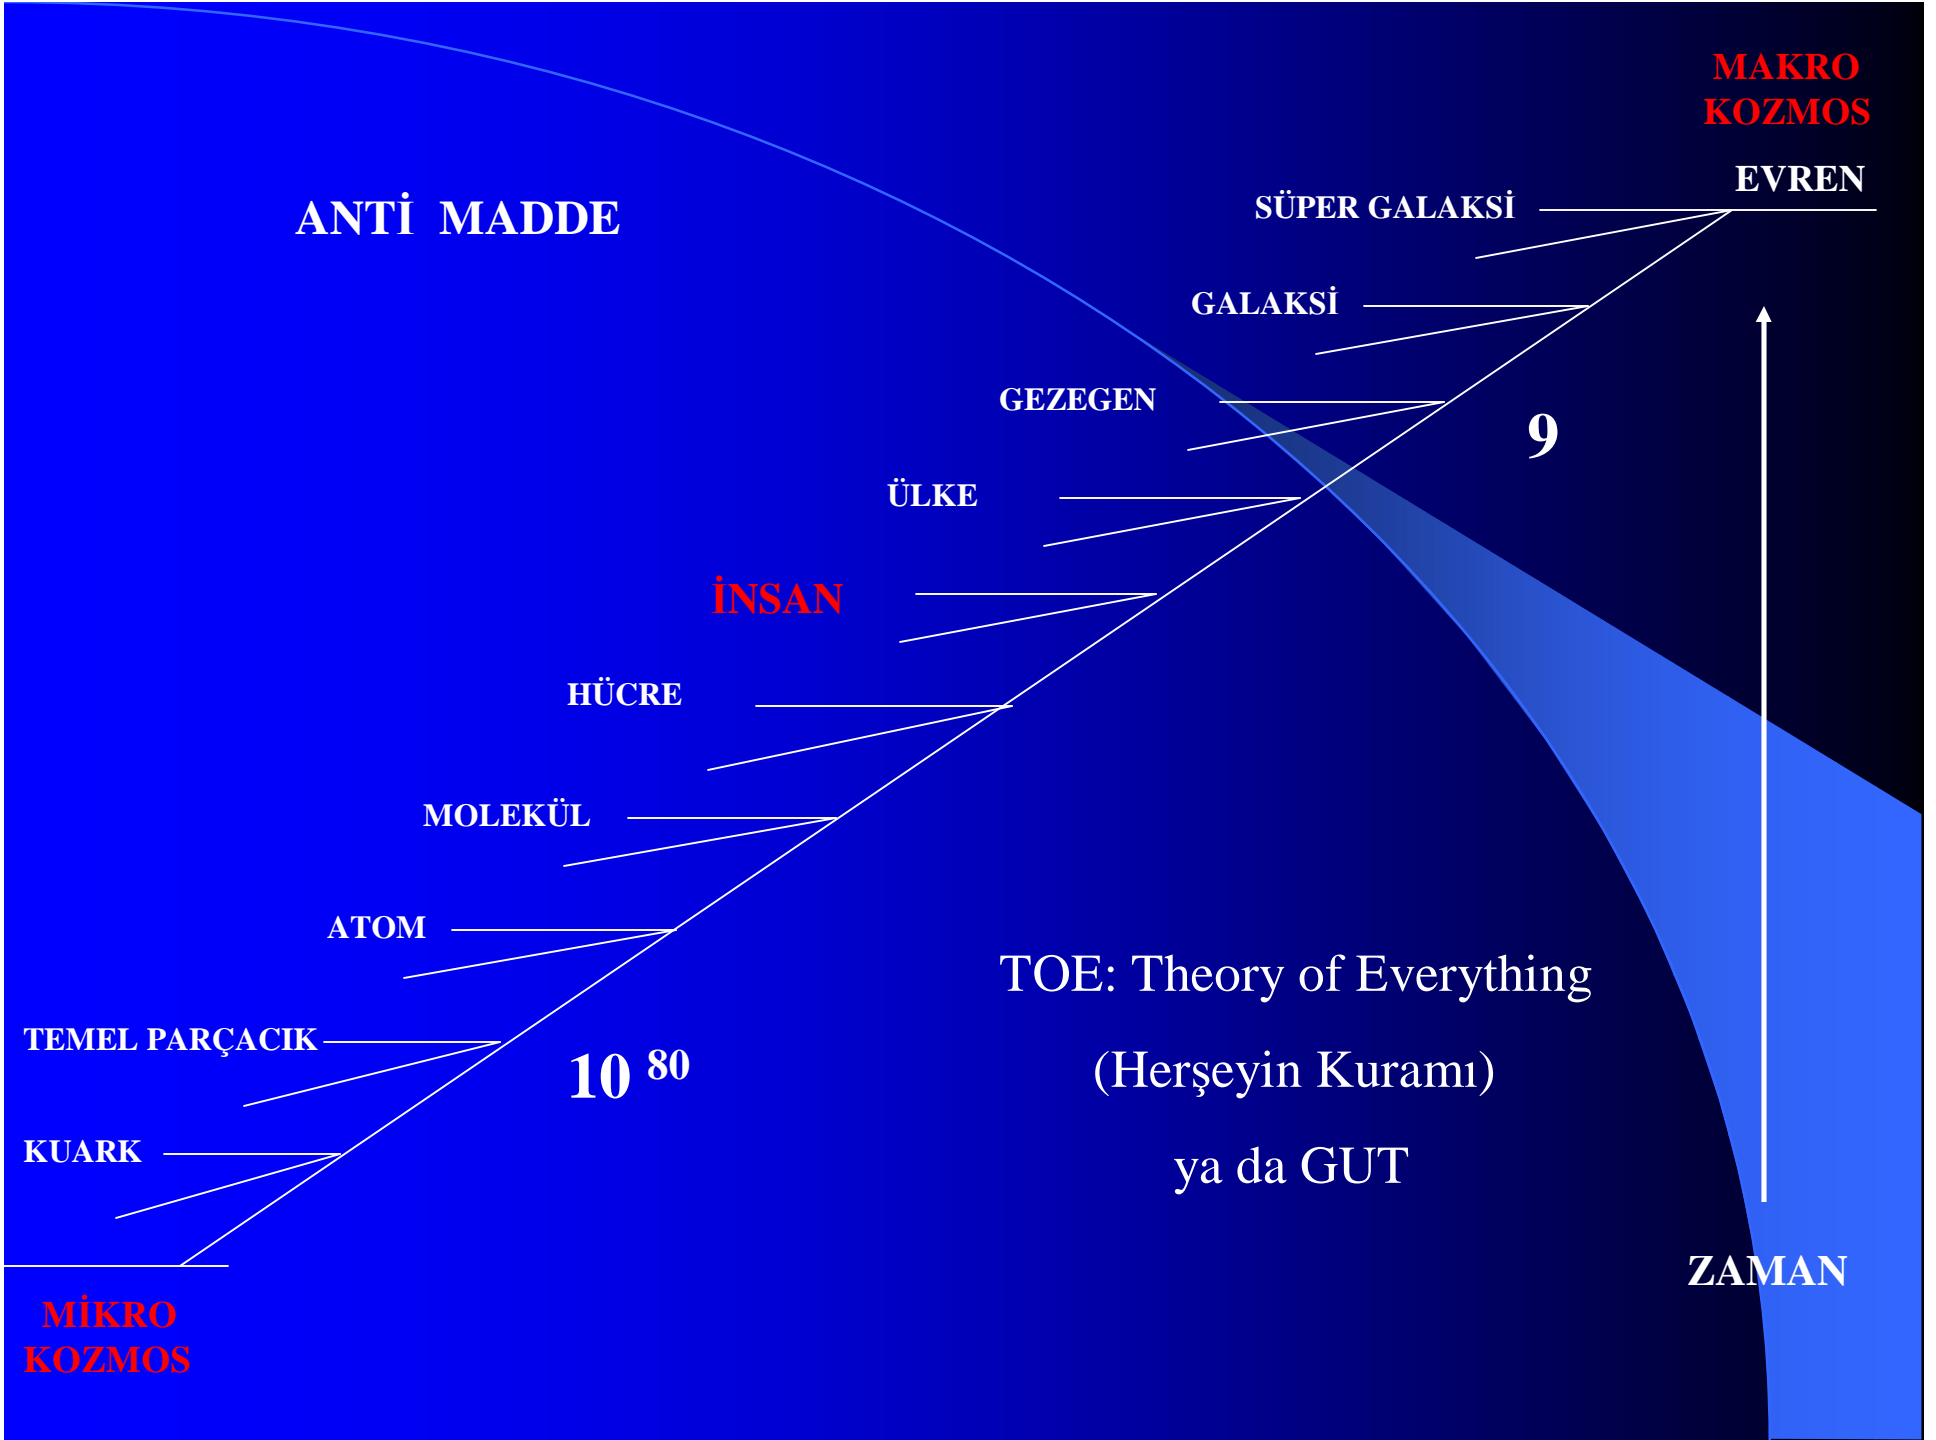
MAKRO KOZMOS

ANTİ MADDE

EVREN

SÜPER GALAKSİ

GALAKSİ

GEZEGEN

9

ÜLKE

İNSAN

HÜCRE

MOLEKÜL

ATOM

TEMEL PARÇACIK

$10^{80}$

KUARK

TOE: Theory of Everything

(Herşeyin Kuramı)

ya da GUT

ZAMAN

MİKRO KOZMOS